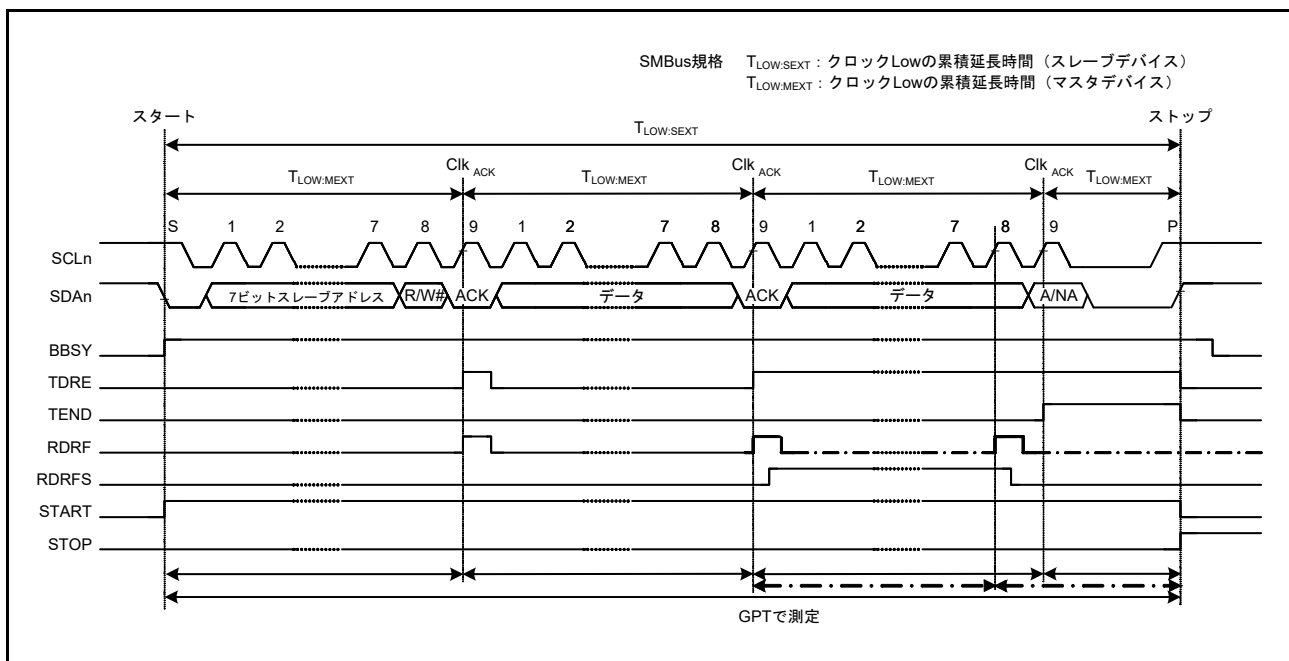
SMBus規格　$T_{LOW:SEXT}$：クロックLowの累積延長時間（スレーブデバイス）
$T_{LOW:MEXT}$：クロックLowの累積延長時間（マスタデバイス）

スタート

$T_{LOW:SEXT}$

ストップ

$T_{LOW:MEXT}$

Clk $_{ACK}$

$T_{LOW:MEXT}$

Clk $_{ACK}$

$T_{LOW:MEXT}$

Clk $_{ACK}$

$T_{LOW:MEXT}$

S 1 2 7 8 9 1 2 7 8 9 1 2 7 8 9 P

SCLn

SDAn

7ビットスレーブアドレス

R/W#

ACK

データ

ACK

データ

A/NA

BBSY

TDRE

TEND

RDRF

RDRFS

START

STOP

GPTで測定